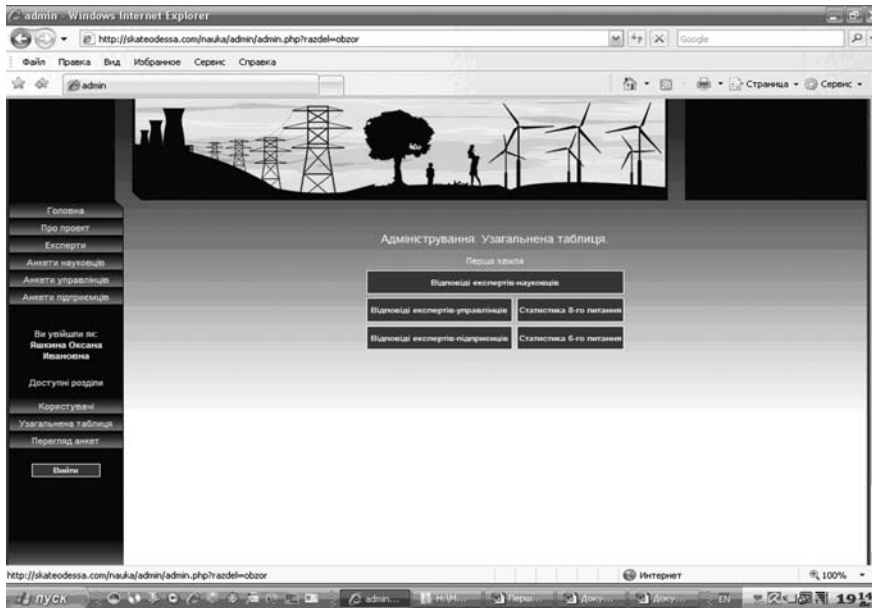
admin - Windows Internet Explorer

http://skateodessa.com/nauka/admin/admin.php?razdel=obzor

Google

Файл Правка Вид Избранное Сервис Справка

admin

Страница • Сервис •

Головна
Про проект
Експерти
Анкети науковців
Анкети управлінців
Анкети підприємців

Ви увійшли як:
Яшкина Оксана Ивановна

Доступні розділи

Користувачі
Узагальнена таблиця
Перегляд анкет

Вийти

Адміністрування. Узагальнена таблиця.

Перша хвиля

Відповіді експертів-науковців

Відповіді експертів-управлінців

Статистика 8-го питання

Відповіді експертів-підприємців

Статистика 6-го питання

http://skateodessa.com/nauka/admin/admin.php?razdel=obzor

Интернет

100%

пуск

admin...

Н:\М...

Перш...

Доку...

Доку...

EN

19:1